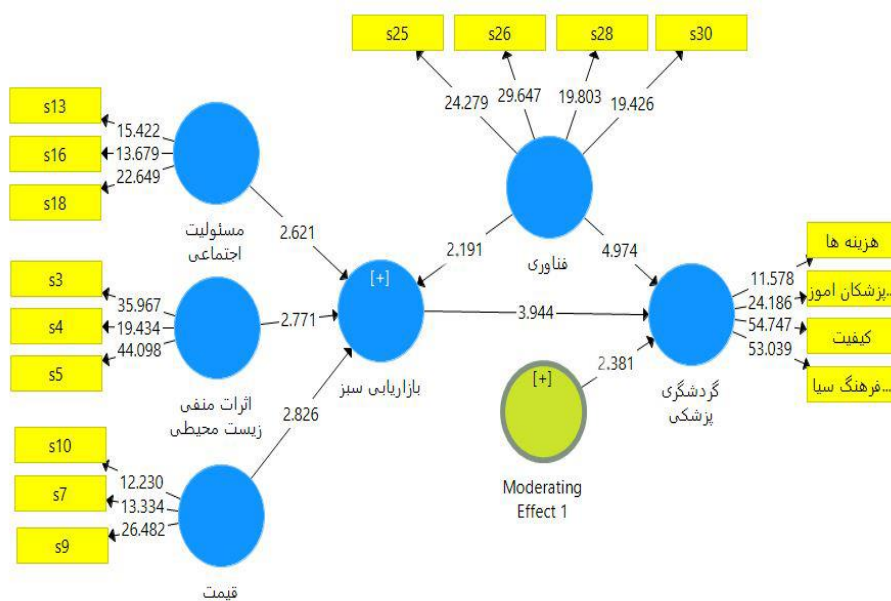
s25
s26
s28
s30

24.279
29.647
19.803
19.426

s13
s16
s18
15.422
13.679
22.649

مسئولیت
اجتماعی

2.621

فناوری
2.191
4.974

s3
s4
s5
35.967
19.434
44.098
2.771

[+]
بازاریابی سبز
3.944

اثرات منفی
زیست محیطی

2.826

s10
s7
s9
12.230
13.334
26.482

قیمت

[+]
Moderating
Effect 1
2.381

گردشگری
پزشکی

11.578
24.186
54.747
53.039

هزینه ها
...پزشکان اموز
کیفیت
...فرهنگ سیا